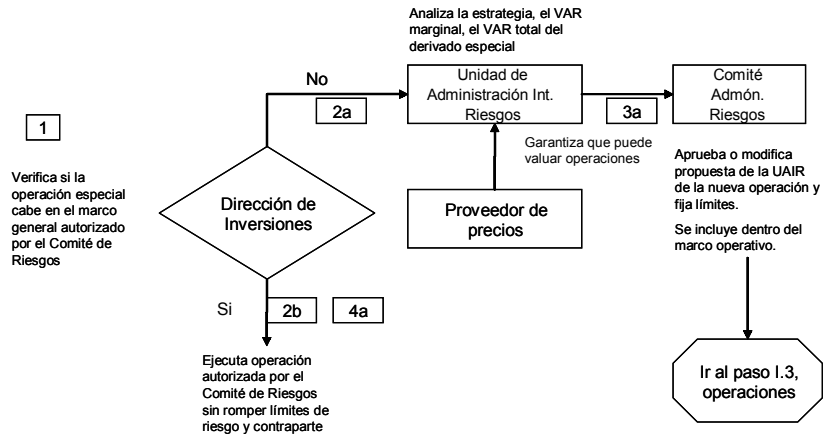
Analiza la estrategia, el VAR marginal, el VAR total del derivado especial

No

Unidad de Administración Int. Riesgos

Comité Admón. Riesgos

2a

3a

1

Garantiza que puede valuar operaciones

Verifica si la operación especial cabe en el marco general autorizado por el Comité de Riesgos

Dirección de Inversiones

Proveedor de precios

Aprueba o modifica propuesta de la UAIR de la nueva operación y fija límites.

Se incluye dentro del marco operativo.

Si

2b

4a

Ejecuta operación autorizada por el Comité de Riesgos sin romper límites de riesgo y contraparte

Ir al paso I.3, operaciones